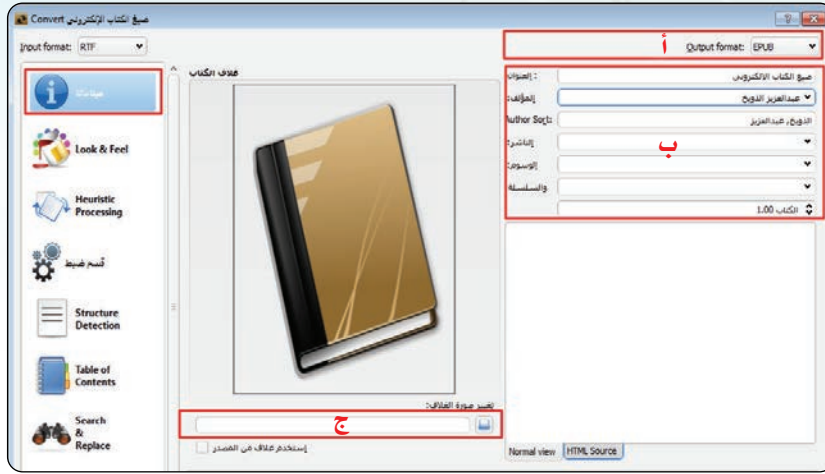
Convert صيغ الكتاب الإلكتروني

Input format: RTF

Output format: EPUB

أ

بيانات

Look & Feel

Heuristic Processing

قسم ضبط

Structure Detection

Table of Contents

Search & Replace

غلاف الكتاب

تغيير صورة الغلاف:

ج

إستخدم غلاف من المصدر

العنوان: صيغ الكتاب الالكتروني

المؤلف: عبدالعزيز الدويخ

Author Sort: الدويخ، عبدالعزيز

الناشر:

الوسوم:

السلسلة:

ب

الكتاب 1.00

Normal view | HTML Source